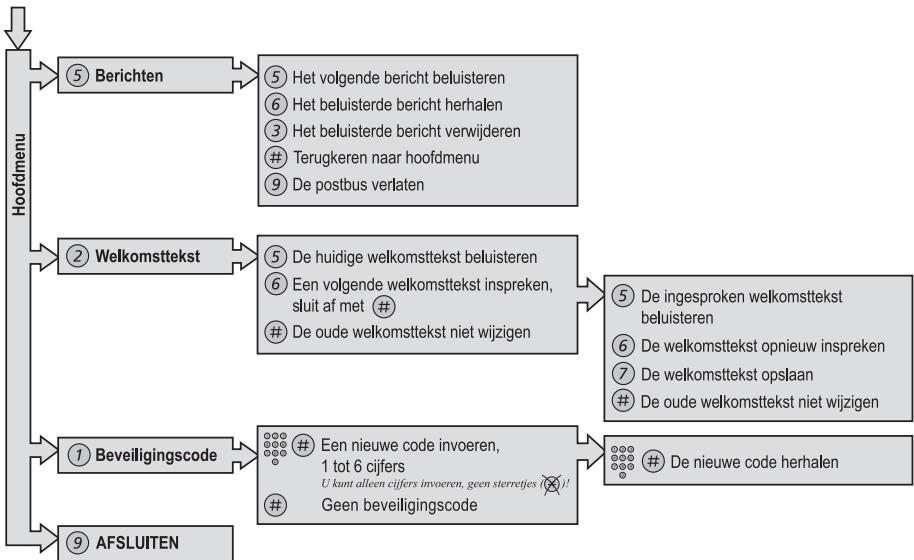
Hoofdmenu

(5) Berichten

(5) Het volgende bericht beluisteren
(6) Het beluisterde bericht herhalen
(3) Het beluisterde bericht verwijderen
(#) Terugkeren naar hoofdmenu
(9) De postbus verlaten

(2) Welkomsttekst

(5) De huidige welkomsttekst beluisteren
(6) Een volgende welkomsttekst inspreken, sluit af met (#)
(#) De oude welkomsttekst niet wijzigen

(5) De ingesproken welkomsttekst beluisteren
(6) De welkomsttekst opnieuw inspreken
(7) De welkomsttekst opslaan
(#) De oude welkomsttekst niet wijzigen

(1) Beveiligingscode

(#) Een nieuwe code invoeren, 1 tot 6 cijfers
U kunt alleen cijfers invoeren, geen sterretjes (*)!
(#) Geen beveiligingscode

(#) De nieuwe code herhalen

(9) AFSLUITEN